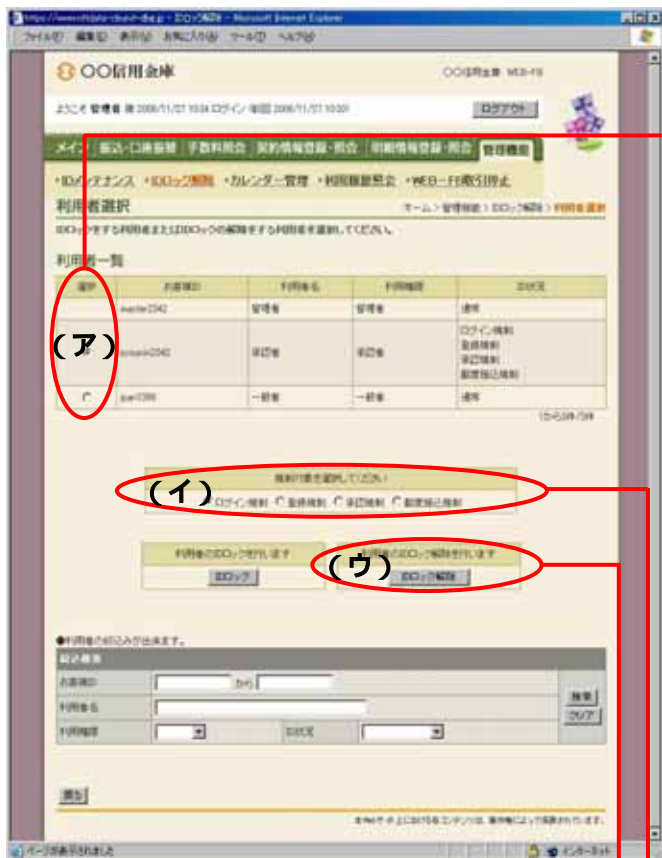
https://www.shinkin-cloud-dai.jp - IDロック解除 - Microsoft Internet Explorer
ファイル(F) 編集(E) 表示(V) お気に入り(A) ツール(T) ヘルプ(H)

○○信用金庫
○○信用金庫 WEB-FB
ようこそ 管理者 様 2006/11/27 10:04 ログイン 前回 2006/11/27 10:00
ログアウト

メイン 振込・口座振替 手数料照会 契約情報登録・照会 明細情報登録・照会 管理機能
・IDメンテナンス ・IDロック解除 ・カレンダー管理 ・利用履歴照会 ・WEB-FB取引停止

利用者選択
ホーム > 管理機能 > IDロック解除 > 利用者選択
IDロックする利用者またはIDロックの解除をする利用者を選択してください。

利用者一覧

| 選択 | お客様ID | 利用者名 | 利用権限 | ID状況 |
|---|---|---|---|---|
| | master2342 | 管理者 | 管理者 | 通常 |
| | fumain2342 | 承認者 | 承認者 | ログイン規制<br>登録規制<br>承認規制<br>限度額超過規制 |
| | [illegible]2386 | 一般者 | 一般者 | 通常 |

1から3件/3件

(ア)

規制対象を選択してください
(イ) ログイン規制 登録規制 承認規制 限度額超過規制

利用者のIDロックを行います
IDロック

利用者のIDロック解除を行います
(ウ) IDロック解除

●利用者の絞込みが出来ます。
絞込条件
お客様ID から
利用者名
利用権限 ID状況
検索
クリア

戻る

本Webサイト上における全てのコンテンツは、著作権によって保護されています。

ページが表示されました
インターネット